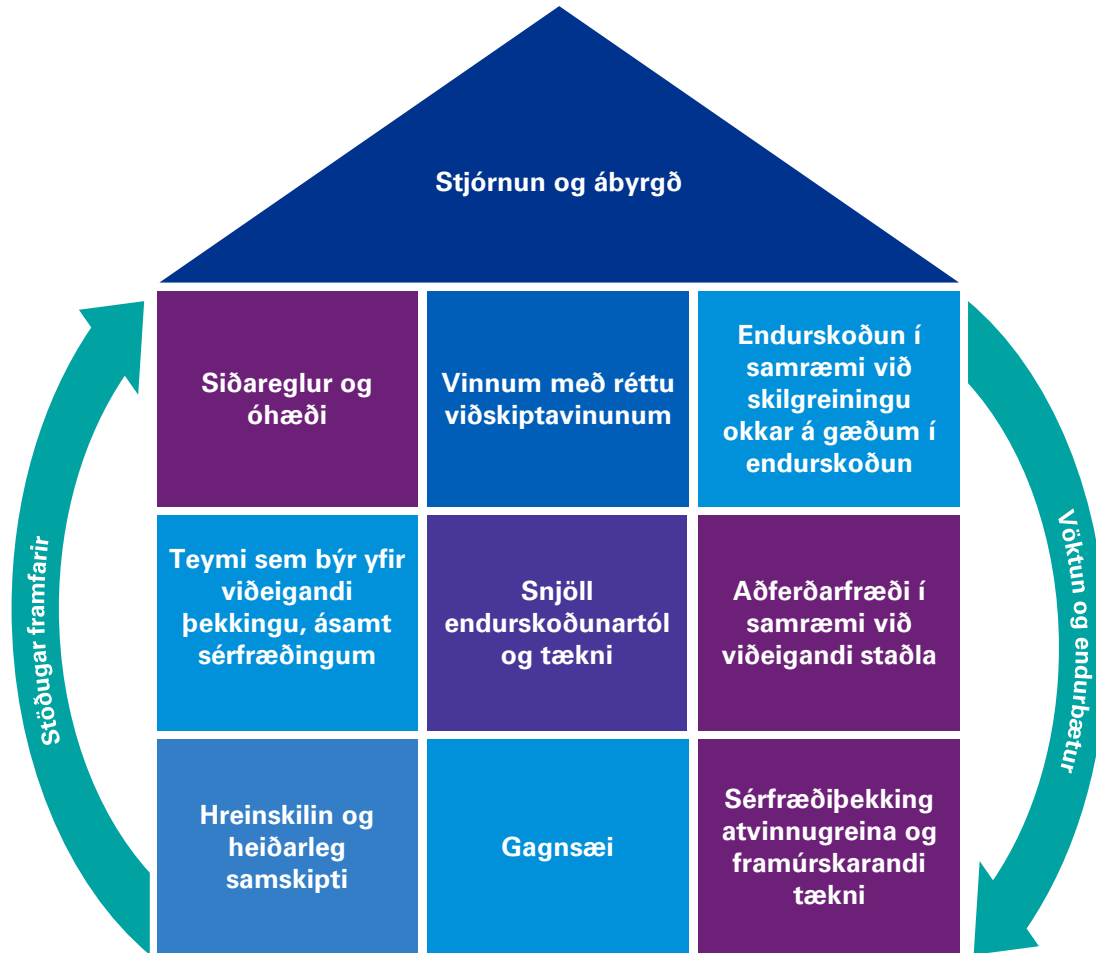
Stjórnun og ábyrgð

Siðareglur og óhæði

Vinnum með réttu viðskiptavinunum

Endurskoðun í samræmi við skilgreiningu okkar á gæðum í endurskoðun

Teymi sem býr yfir viðeigandi þekkingu, ásamt sérfræðingum

Snjöll endurskoðunartól og tækni

Aðferðarfræði í samræmi við viðeigandi staðla

Hreinskilin og heiðarleg samskipti

Gagnsæi

Sérfræðiþekking atvinnugreina og framúrskarandi tækni

Stöðugar framfarir

Vöktun og endurbætur